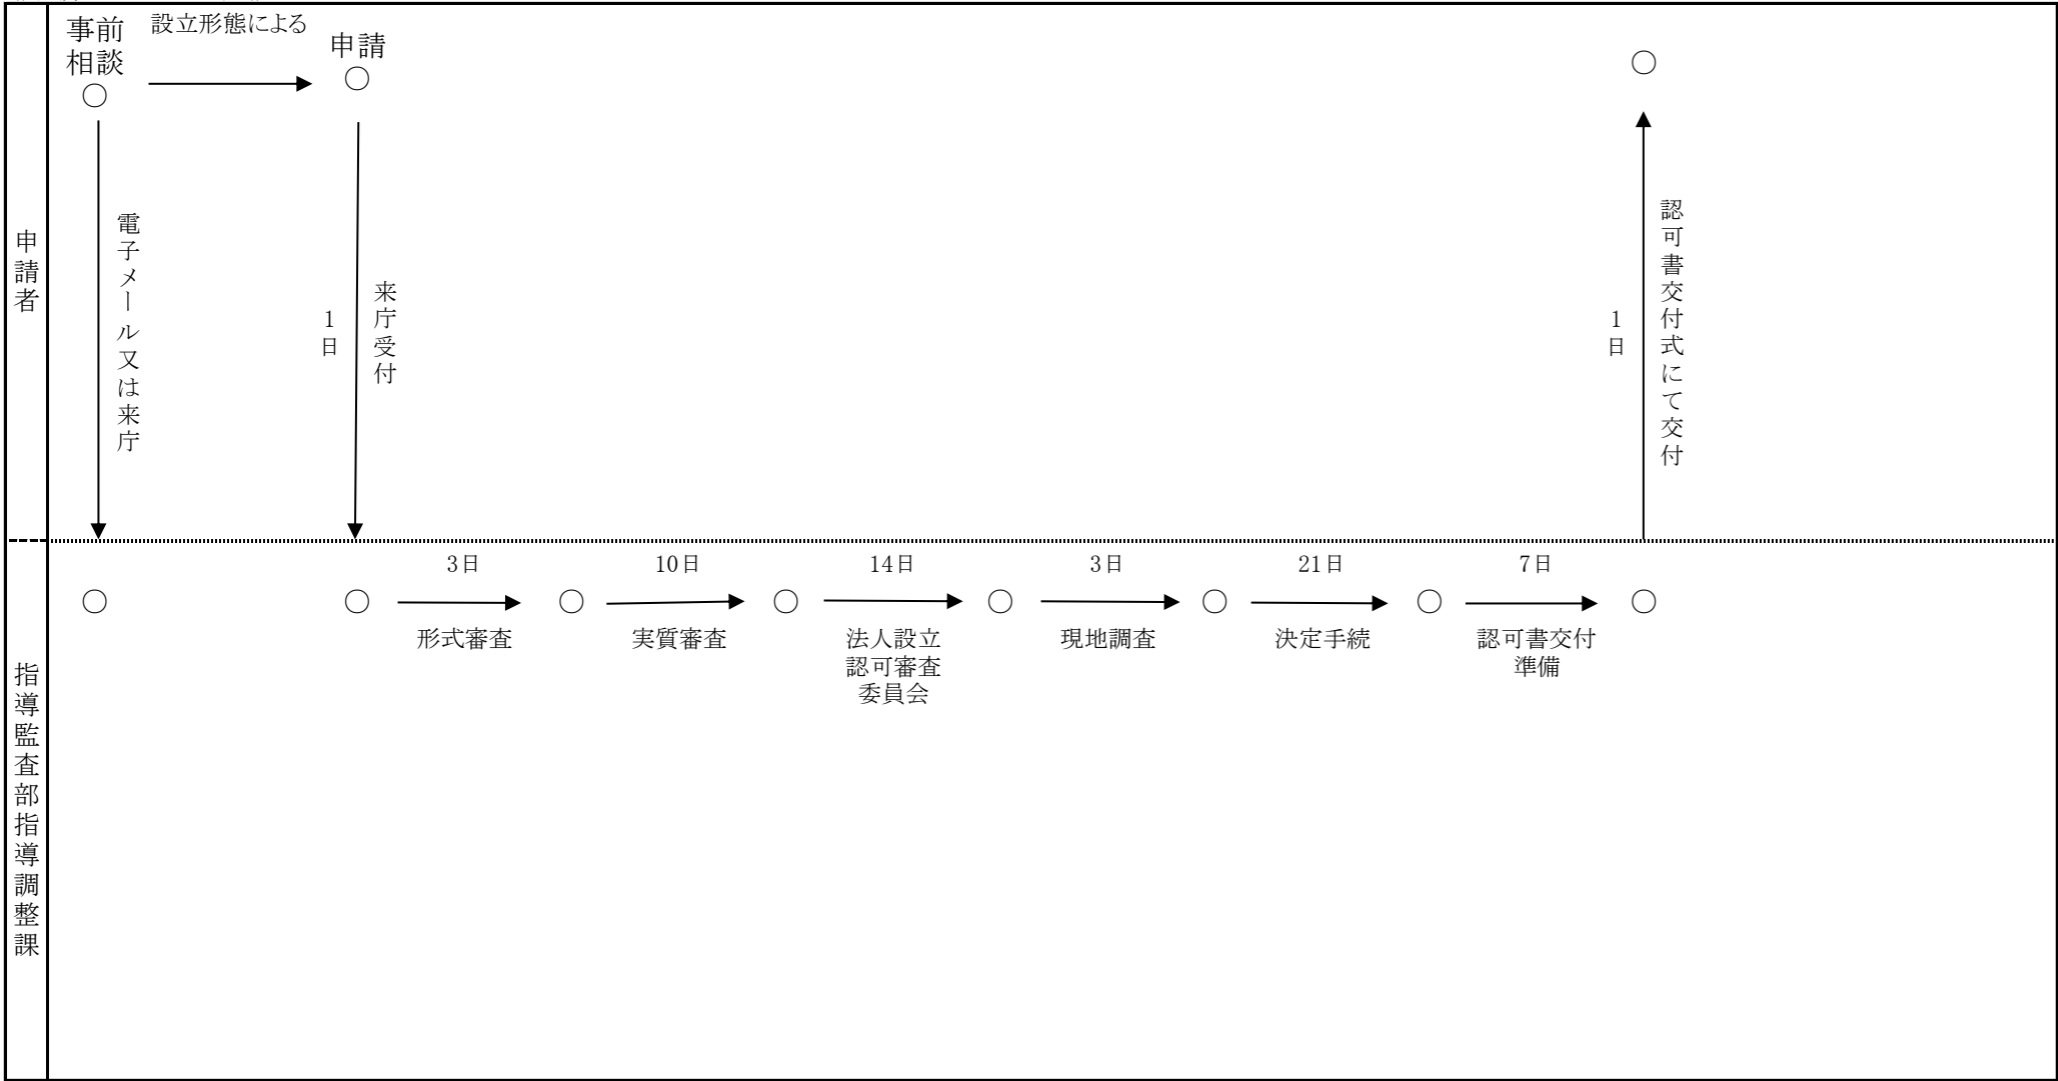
申請者

事前相談 ○

設立形態による

申請 ○

○

電子メール又は来庁

1日

来庁受付

1日

認可書交付式にて交付

指導監査部指導調整課

○

○

3日

形式審査

○

10日

実質審査

○

14日

法人設立認可審査委員会

○

3日

現地調査

○

21日

決定手続

○

7日

認可書交付準備

○